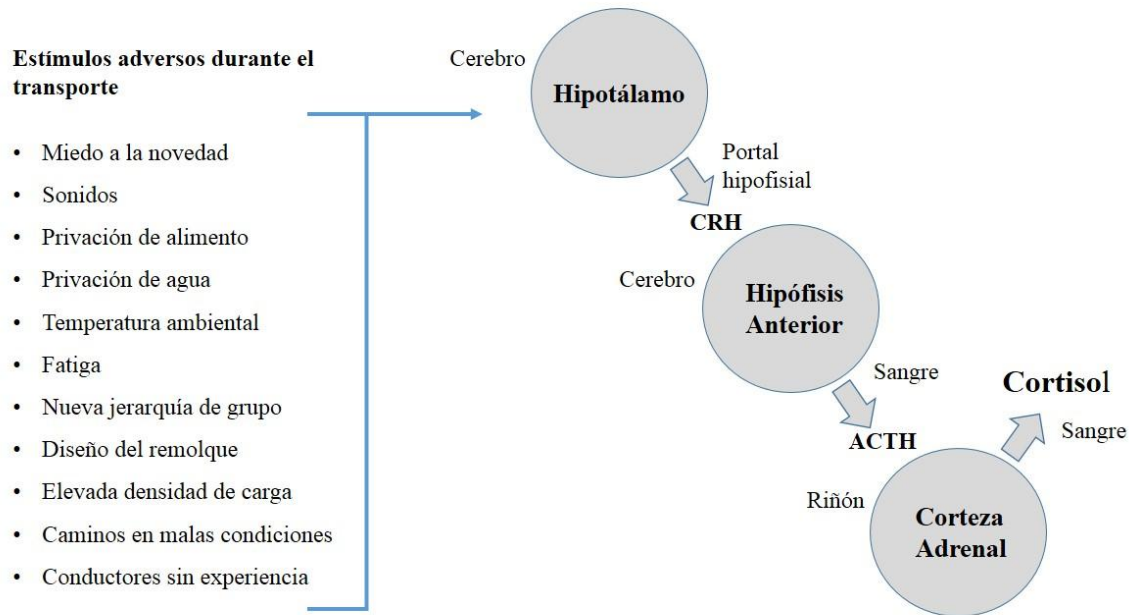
**Estímulos adversos durante el transporte**

- Miedo a la novedad
- Sonidos
- Privación de alimento
- Privación de agua
- Temperatura ambiental
- Fatiga
- Nueva jerarquía de grupo
- Diseño del remolque
- Elevada densidad de carga
- Caminos en malas condiciones
- Conductores sin experiencia

Cerebro

**Hipotálamo**

Portal hipofisial

**CRH**

Cerebro

**Hipófisis Anterior**

Sangre

**ACTH**

Cortisol

Sangre

Riñón

**Corteza Adrenal**